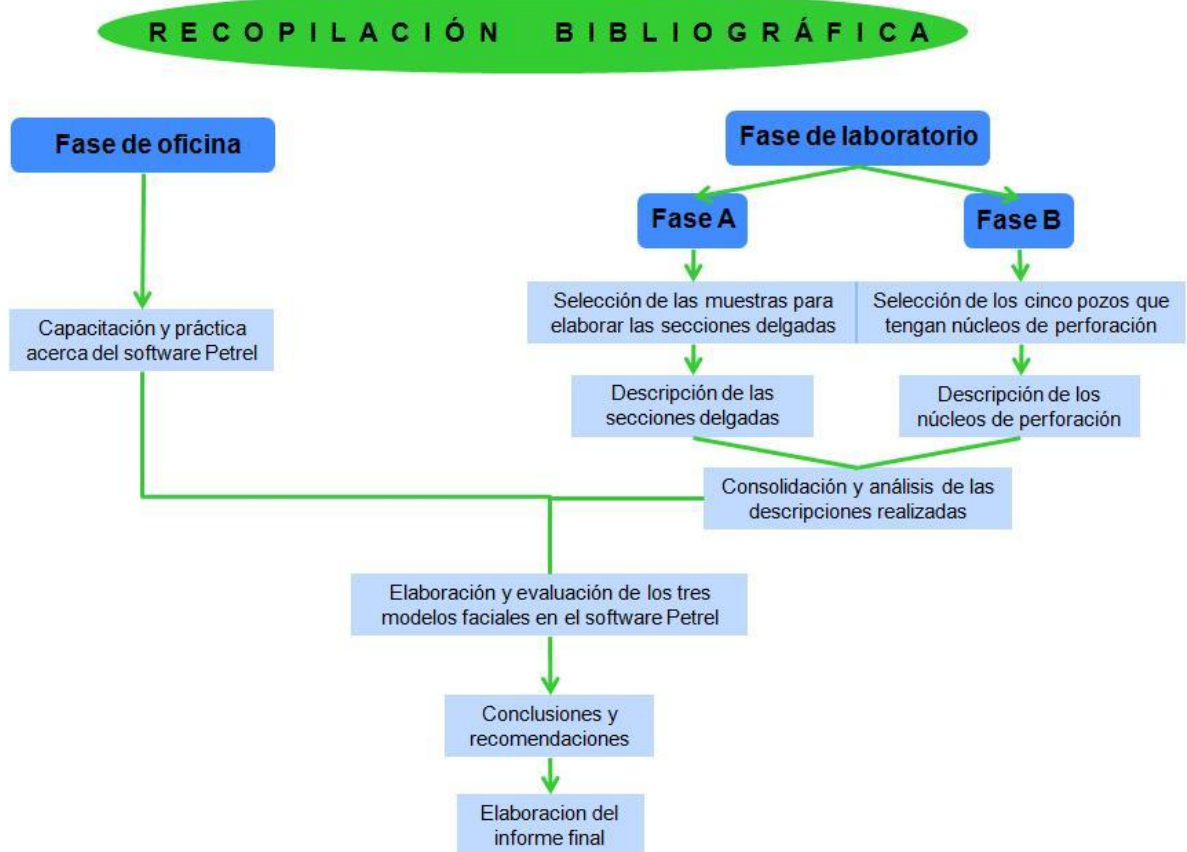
RECOPILACIÓN BIBLIOGRÁFICA

Fase de oficina

Fase de laboratorio

Fase A

Fase B

Capacitación y práctica acerca del software Petrel

Selección de las muestras para elaborar las secciones delgadas

Selección de los cinco pozos que tengan núcleos de perforación

Descripción de las secciones delgadas

Descripción de los núcleos de perforación

Consolidación y análisis de las descripciones realizadas

Elaboración y evaluación de los tres modelos faciales en el software Petrel

Conclusiones y recomendaciones

Elaboracion del informe final